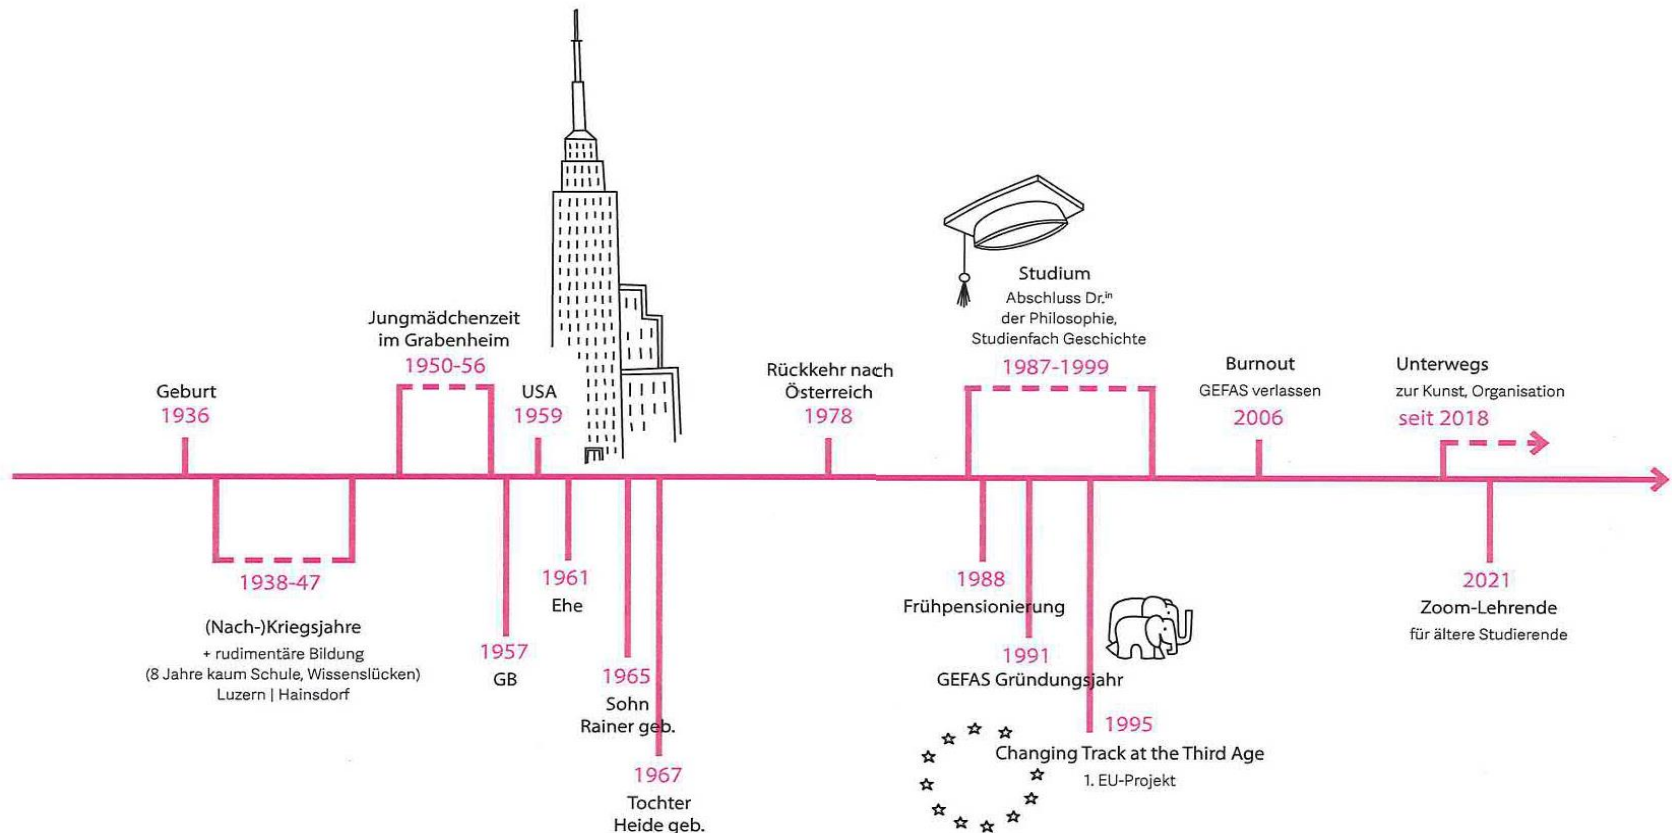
Geburt
1936

1938-47
(Nach-)Kriegsjahre
+ rudimentäre Bildung
(8 Jahre kaum Schule, Wissenslücken)
Luzern | Hainsdorf

Jungmädchenzeit
im Grabenheim
1950-56

1957
GB

USA
1959

1961
Ehe

1965
Sohn
Rainer geb.

1967
Tochter
Heide geb.

Rückkehr nach
Österreich
1978

Studium
Abschluss Dr.$^{in}$
der Philosophie,
Studienfach Geschichte
1987-1999

1988
Frühpensionierung

1991
GEFAS Gründungsjahr

1995
Changing Track at the Third Age
1. EU-Projekt

Burnout
GEFAS verlassen
2006

Unterwegs
zur Kunst, Organisation
seit 2018

2021
Zoom-Lehrende
für ältere Studierende